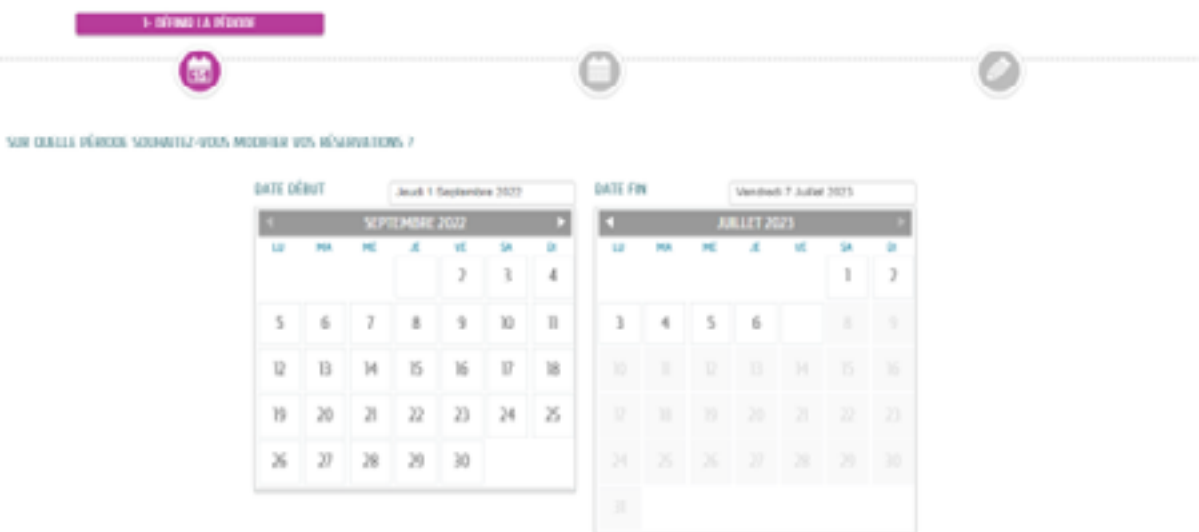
1- DÉFINIR LA PÉRIODE

SUR QUELLE PÉRIODE SOUHAITEZ-VOUS MODIFIER VOS RÉSERVATIONS ?

DATE DÉBUT

Jeudi 1 Septembre 2022

| LU | MA | ME | JE | VE | SA | DI |
|---|---|---|---|---|---|---|
| | | | | 2 | 3 | 4 |
| 5 | 6 | 7 | 8 | 9 | 10 | 11 |
| 12 | 13 | 14 | 15 | 16 | 17 | 18 |
| 19 | 20 | 21 | 22 | 23 | 24 | 25 |
| 26 | 27 | 28 | 29 | 30 | | |

SEPTEMBRE 2022

DATE FIN

Vendredi 7 Juillet 2023

JUILLET 2023

| LU | MA | ME | JE | VE | SA | DI |
|---|---|---|---|---|---|---|
| | | | | | 1 | 2 |
| 3 | 4 | 5 | 6 | | 8 | 9 |
| 10 | 11 | 12 | 13 | 14 | 15 | 16 |
| 17 | 18 | 19 | 20 | 21 | 22 | 23 |
| 24 | 25 | 26 | 27 | 28 | 29 | 30 |
| 31 | | | | | | |